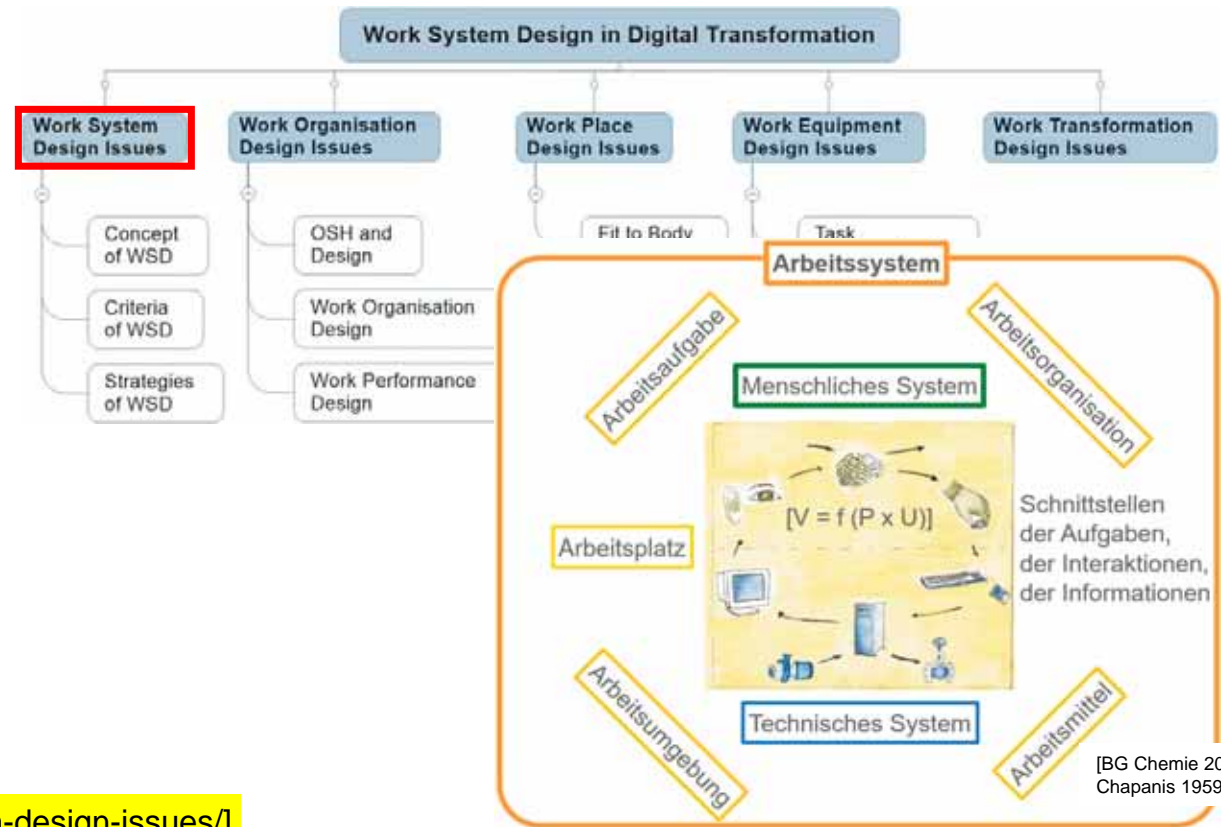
Work System Design in Digital Transformation

Work System Design Issues

Concept of WSD

Criteria of WSD

Strategies of WSD

Work Organisation Design Issues

OSH and Design

Work Organisation Design

Work Performance Design

Work Place Design Issues

Fit to Body

Work Equipment Design Issues

Task

Work Transformation Design Issues

Arbeitssystem

Arbeitsaufgabe

Arbeitsorganisation

Menschliches System

[V = f (P x U)]

Arbeitsplatz

Schnittstellen der Aufgaben, der Interaktionen, der Informationen

Arbeitsumgebung

Technisches System

Arbeitsmittel

[BG Chemie 20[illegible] Chapanis 1959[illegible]

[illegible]-design-issues/]